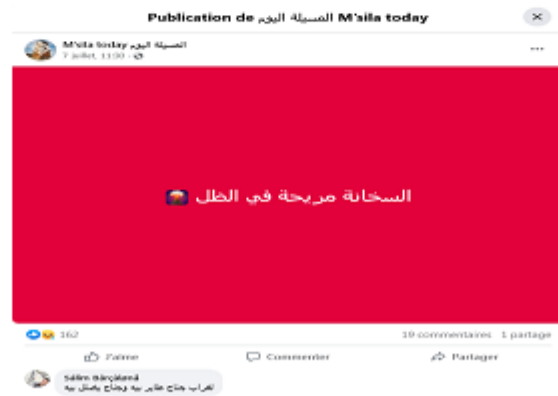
Publication de المسيلة اليوم M'sila today

M'sila today المسيلة اليوم
7 juillet, 11:00 ·

السخانة مريحة في الظل 🌋

162
19 commentaires 1 partage

J'aime
Commenter
Partager

Sālim Bārqlāwā
لغراب جناح طاير بيه وجناح يغسل بيه